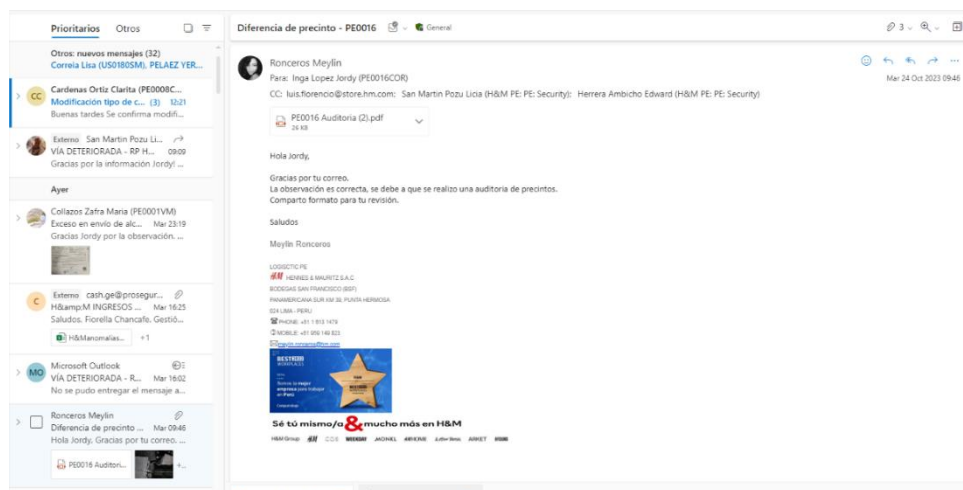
Prioritarios Otros

Otros: nuevos mensajes (32)
Correia Lisa (US0180SM), PELAEZ YER...

CC Cardenas Ortiz Clarita (PE0008C...
Modificación tipo de c... (3) 12:21
Buenas tardes Se confirma modifi...

Externo San Martin Pozu Li...
VÍA DETERIORADA - RP H... 09:09
Gracias por la información Jordy! ...

Ayer

Collazos Zafra Maria (PE0001VM)
Exceso en envío de alc... Mar 23:19
Gracias Jordy por la observación. ...

C Externo cash.ge@prosegur...
H&amp;M INGRESOS ... Mar 16:25
Saludos, Fiorella Chancafe. Gestió...
H&Manomalías... +1

MO Microsoft Outlook
VÍA DETERIORADA - R... Mar 16:02
No se pudo entregar el mensaje a...

Ronceros Meylin
Diferencia de precinto ... Mar 09:46
Hola Jordy, Gracias por tu correo. ...
PE0016 Auditori... +...

Diferencia de precinto - PE0016 General

Ronceros Meylin
Para: Inga Lopez Jordy (PE0016COR)
CC: luis.florencio@store.hm.com; San Martin Pozu Licia (H&M PE: PE: Security); Herrera Ambicho Edward (H&M PE: PE: Security)
Mar 24 Oct 2023 09:46

PE0016 Auditoria (2).pdf
26 KB

Hola Jordy,

Gracias por tu correo.
La observación es correcta, se debe a que se realizo una auditoria de precintos.
Comparto formato para tu revisión.

Saludos

Meylin Ronceros

LOGISTIC PE
H&M HENNES & MAURITZ S.A.C
BODEGAS SAN FRANCISCO (BSF)
PANAMERICANA SUR KM 38, PUNTA HERMOSA
024 LIMA - PERU
PHONE: +51 1 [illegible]
MOBILE: +51 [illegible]
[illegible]@hm.com

Sé tú mismo/a & mucho más en H&M
H&M Group H&M COS WEEKDAY MONKI ARKET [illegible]